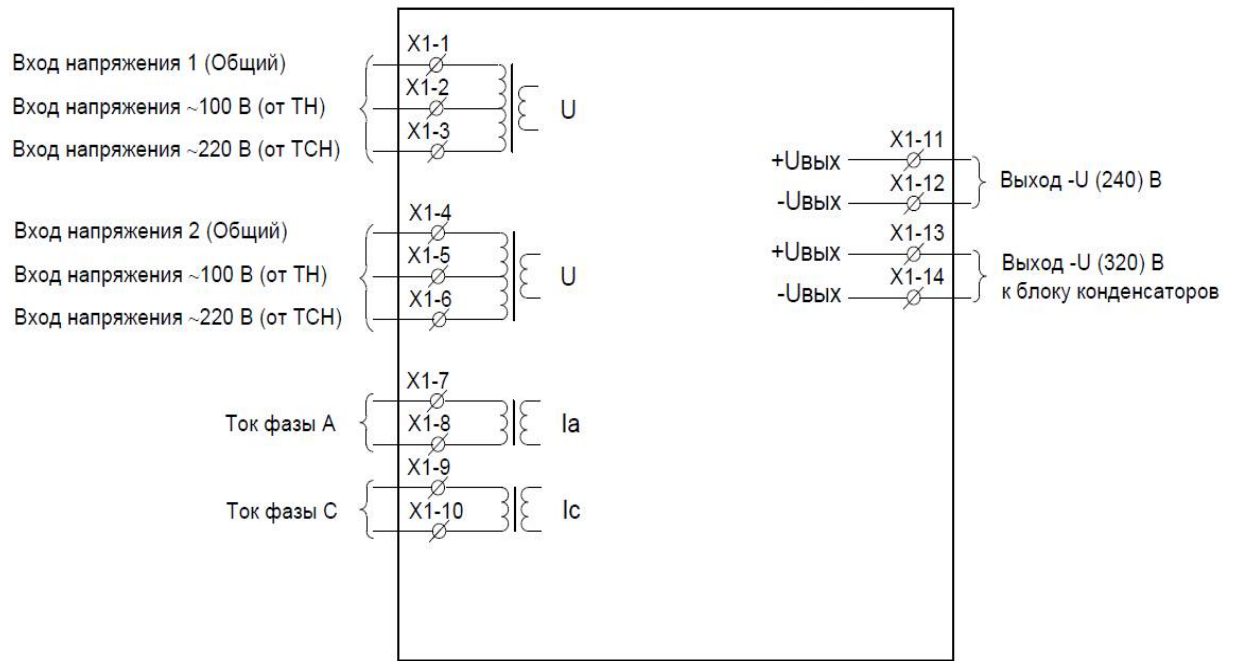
Вход напряжения 1 (Общий)
Вход напряжения ~100 В (от ТН)
Вход напряжения ~220 В (от ТСН)

X1-1
X1-2
X1-3
U

Вход напряжения 2 (Общий)
Вход напряжения ~100 В (от ТН)
Вход напряжения ~220 В (от ТСН)

X1-4
X1-5
X1-6
U

Ток фазы А
X1-7
X1-8
Ia

Ток фазы С
X1-9
X1-10
Ic

+Uвых
X1-11
-Uвых
X1-12
Выход -U (240) В

+Uвых
X1-13
-Uвых
X1-14
Выход -U (320) В
к блоку конденсаторов